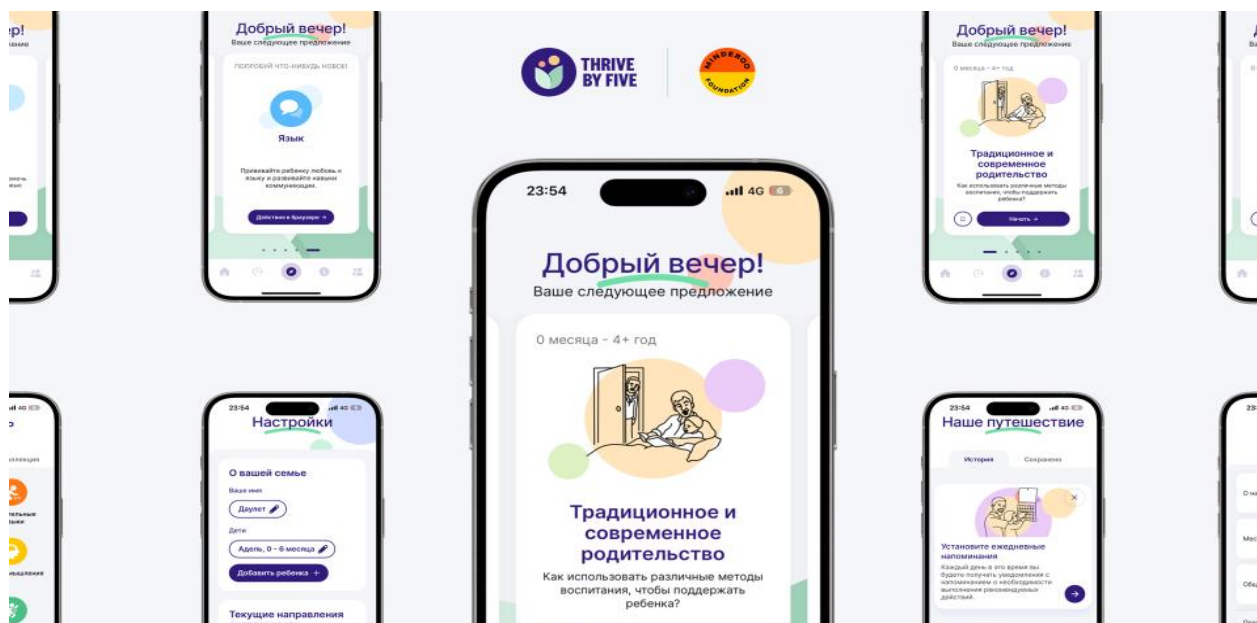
THRIVE BY FIVE

MINDEROO FOUNDATION

23:54

4G

Добрый вечер!
Ваше следующее предложение

0 месяца - 4+ год

Традиционное и современное родительство

Как использовать различные методы воспитания, чтобы поддержать ребенка?

Добрый вечер!
Ваше следующее предложение

ПОПРОБУЙ ЧТО-НИБУДЬ НОВОЕ!

Язык

Прививайте ребенку любовь к языку и развивайте навыки коммуникации.

Действия в браузере →

Добрый вечер!
Ваше следующее предложение

0 месяца - 4+ год

Традиционное и современное родительство

Как использовать различные методы воспитания, чтобы поддержать ребенка?

Начать →

23:54

Настройки

О вашей семье

Ваше имя

Даулет

Дети

Адель, 0 - 6 месяца

Добавить ребенка +

Текущие направления

23:54

Наше путешествие

История

Сохранено

Установите ежедневные напоминания

Каждый день в это время вы будете получать уведомления с напоминанием о необходимости выполнения рекомендуемых действий.

эр!

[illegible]

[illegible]

4G

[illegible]